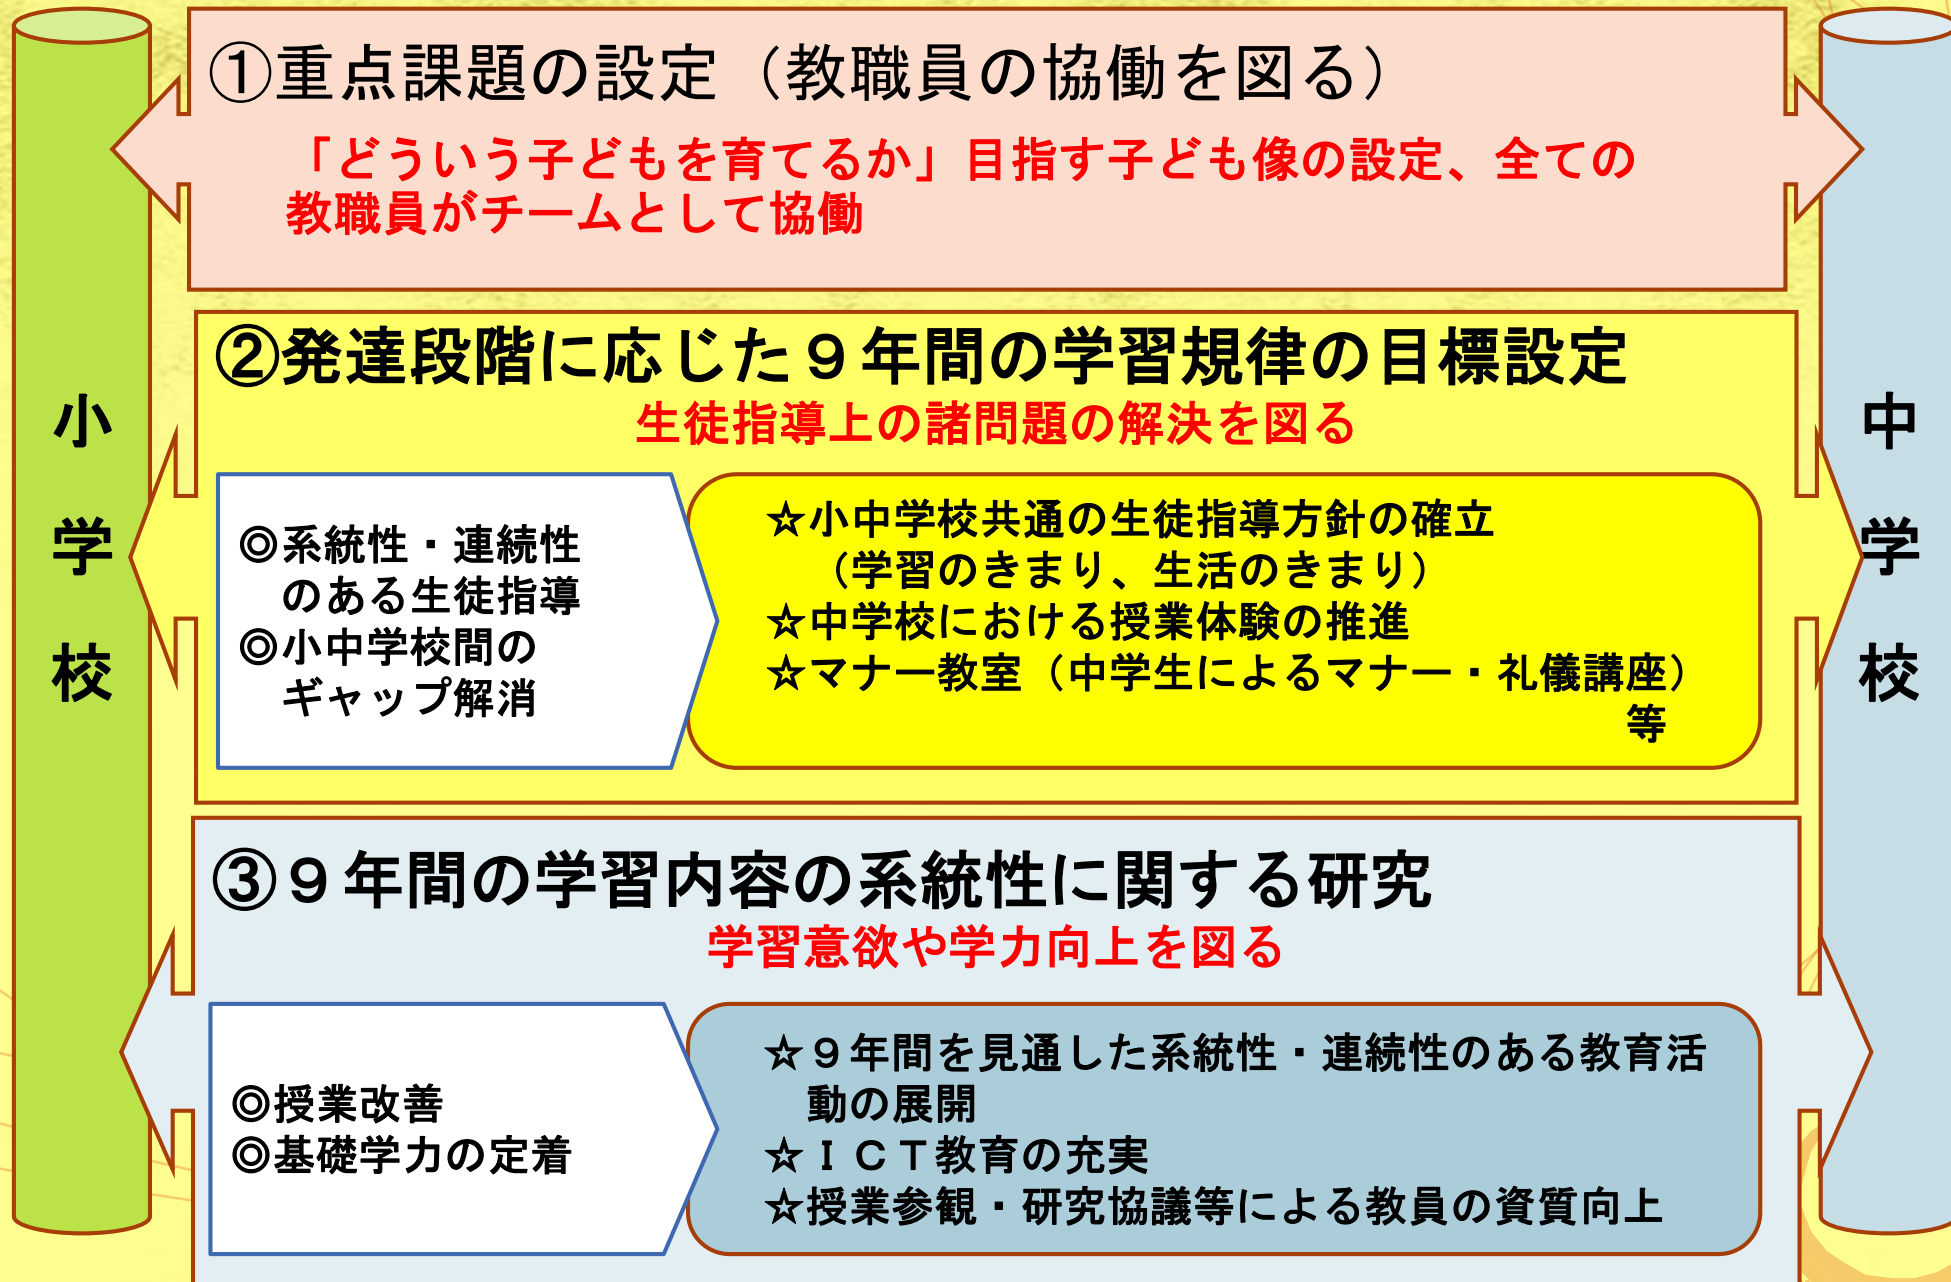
小学校

①重点課題の設定（教職員の協働を図る）

「どういう子どもを育てるか」目指す子ども像の設定、全ての教職員がチームとして協働

②発達段階に応じた９年間の学習規律の目標設定

生徒指導上の諸問題の解決を図る

◎系統性・連続性のある生徒指導
◎小中学校間のギャップ解消

☆小中学校共通の生徒指導方針の確立（学習のきまり、生活のきまり）
☆中学校における授業体験の推進
☆マナー教室（中学生によるマナー・礼儀講座）等

③９年間の学習内容の系統性に関する研究

学習意欲や学力向上を図る

◎授業改善
◎基礎学力の定着

☆９年間を見通した系統性・連続性のある教育活動の展開
☆ＩＣＴ教育の充実
☆授業参観・研究協議等による教員の資質向上

中学校